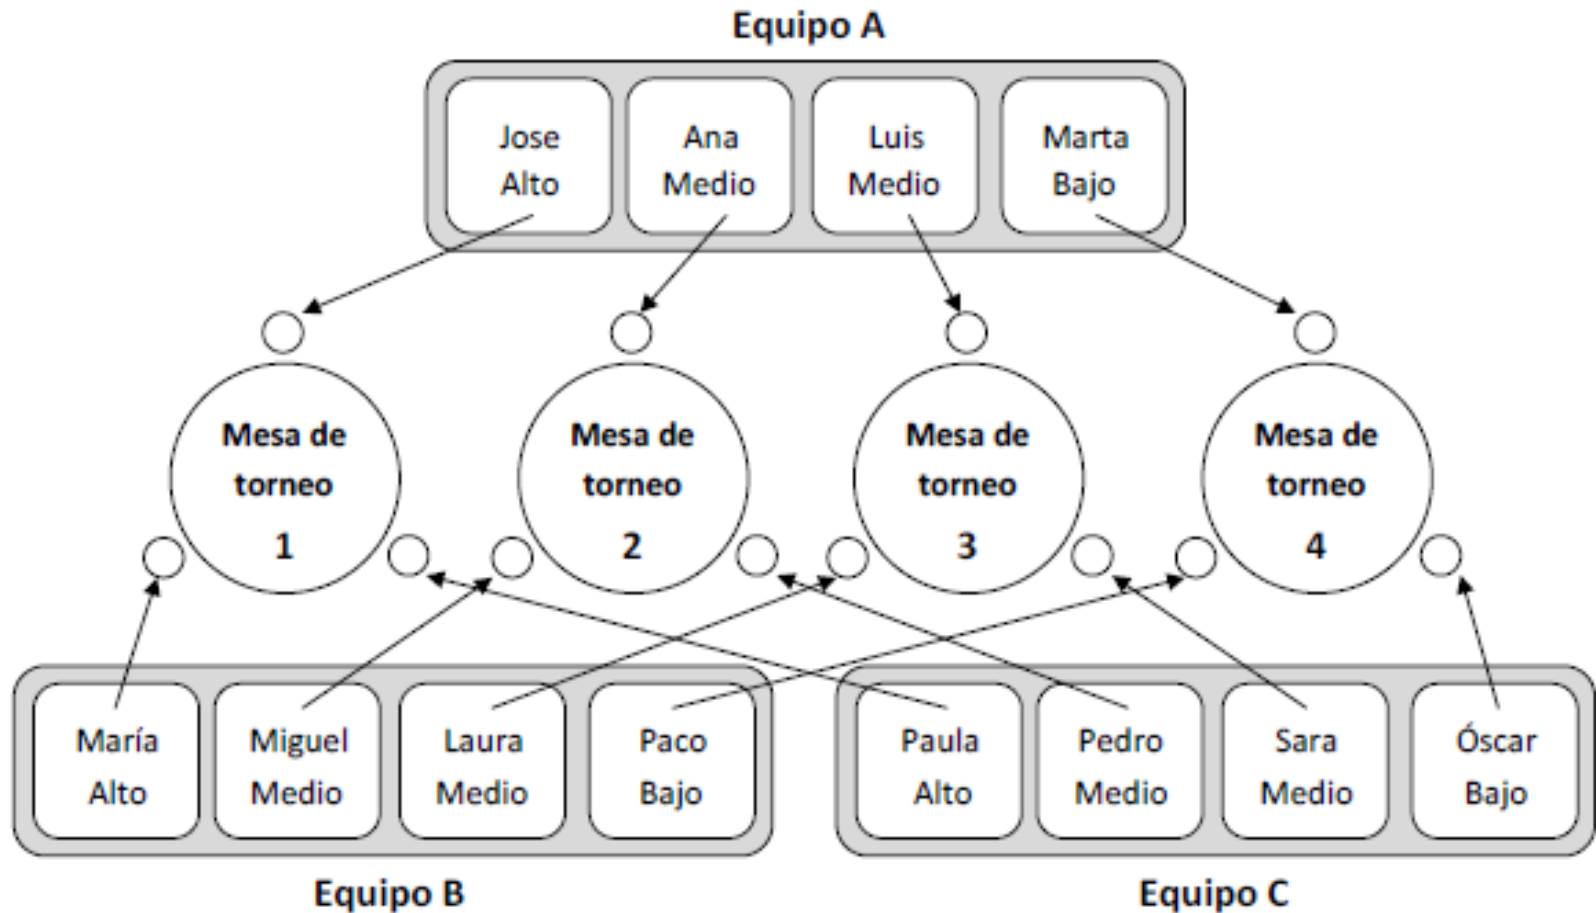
Equipo A

Jose
Alto

Ana
Medio

Luis
Medio

Marta
Bajo

Mesa de torneo 1

Mesa de torneo 2

Mesa de torneo 3

Mesa de torneo 4

María
Alto

Miguel
Medio

Laura
Medio

Paco
Bajo

Paula
Alto

Pedro
Medio

Sara
Medio

Óscar
Bajo

Equipo B

Equipo C